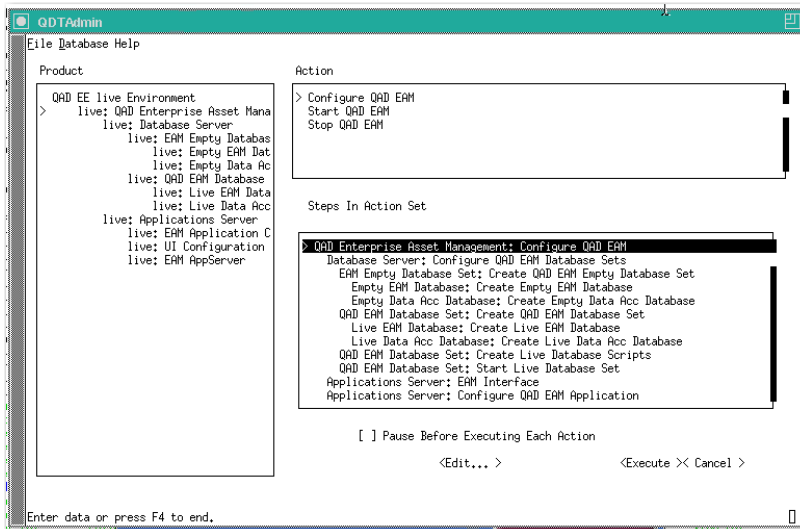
QDTAdmin

File Database Help

Product

QAD EE live Environment
> live: QAD Enterprise Asset Mana
live: Database Server
live: EAM Empty Databas
live: Empty EAM Dat
live: Empty Data Ac
live: QAD EAM Database
live: Live EAM Data
live: Live Data Acc
live: Applications Server
live: EAM Application C
live: UI Configuration
live: EAM AppServer

Action

> Configure QAD EAM
Start QAD EAM
Stop QAD EAM

Steps In Action Set

> QAD Enterprise Asset Management: Configure QAD EAM
Database Server: Configure QAD EAM Database Sets
EAM Empty Database Set: Create QAD EAM Empty Database Set
Empty EAM Database: Create Empty EAM Database
Empty Data Acc Database: Create Empty Data Acc Database
QAD EAM Database Set: Create QAD EAM Database Set
Live EAM Database: Create Live EAM Database
Live Data Acc Database: Create Live Data Acc Database
QAD EAM Database Set: Create Live Database Scripts
QAD EAM Database Set: Start Live Database Set
Applications Server: EAM Interface
Applications Server: Configure QAD EAM Application

[ ] Pause Before Executing Each Action

<Edit... >

<Execute >< Cancel >

Enter data or press F4 to end.